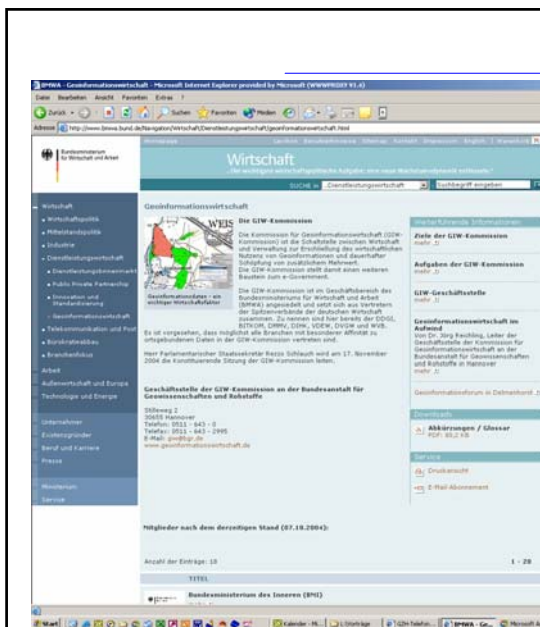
BMWA - Geoinformationswirtschaft - Microsoft Internet Explorer provided by Microsoft (WWWPRSSEY V1.0)

Datei Bearbeiten Ansicht Favoriten Extras ?

Zurück Suchen Favoriten Medien

Adresse http://www.bmwa.bund.de/Navigation/Wirtschaft/Dienstleistungswirtschaft/geoinformationswirtschaft.html

Bundesministerium für Wirtschaft und Arbeit

Wirtschaft

SUCHE in Dienstleistungswirtschaft Suchbegriff eingeben

Wirtschaft
Wirtschaftspolitik
Mittelstandspolitik
Industrie
Dienstleistungswirtschaft
Dienstleistungsbinnenmarkt
Public Private Partnership
Innovation und Standardisierung
Geoinformationswirtschaft
Telekommunikation und Post
Bürokratieabbau
Branchenfokus
Arbeit
Außenwirtschaft und Europa
Technologie und Energie

Unternehmer
Existenzgründer
Beruf und Karriere
Presse

Ministerium
Service

Geoinformationswirtschaft

Die GIW-Kommission

Geoinformationsdaten - ein wichtiger Wirtschaftsfaktor

Die Kommission für Geoinformationswirtschaft (GIW-Kommission) ist die Schaltstelle zwischen Wirtschaft und Verwaltung zur Erschließung des wirtschaftlichen Nutzens von Geoinformationen und dauerhafter Schöpfung von zusätzlichem Mehrwert. Die GIW-Kommission stellt damit einen weiteren Baustein zum e-Government.

Die GIW-Kommission ist im Geschäftsbereich des Bundesministeriums für Wirtschaft und Arbeit (BMWA) angesiedelt und setzt sich aus Vertretern der Spitzenverbände der deutschen Wirtschaft zusammen. Zu nennen sind hier bereits der DDGI, BITKOM, DMMV, DIHK, VDEW, DVGW und WVB. Es ist vorgesehen, dass möglichst alle Branchen mit besonderer Affinität zu ortsgebundenen Daten in der GIW-Kommission vertreten sind.

Herr Parlamentarischer Staatssekretär Rezzo Schlauch wird am 17. November 2004 die Konstituierende Sitzung der GIW-Kommission leiten.

Geschäftsstelle der GIW-Kommission an der Bundesanstalt für Geowissenschaften und Rohstoffe

Stilleweg 2
30655 Hannover
Telefon: 0511 - 643 - 0
Telefax: 0511 - 643 - 2995
E-Mail: giw@bgr.de
www.geoinformationswirtschaft.de

Mitglieder nach dem derzeitigen Stand (07.10.2004):

Anzahl der Einträge: 18

1 - 20

TITEL

Bundesministerium des Innern (BMI)

Weiterführende Informationen
Ziele der GIW-Kommission
mehr
Aufgaben der GIW-Kommission
mehr
GIW-Geschäftsstelle
mehr
Geoinformationswirtschaft im Aufwind
Von Dr. Jörg Reichling, Leiter der Geschäftsstelle der Kommission für Geoinformationswirtschaft an der Bundesanstalt für Geowissenschaften und Rohstoffe in Hannover
mehr
Geoinformationsforum in Delmenhorst

Downloads
Abkürzungen / Glossar
PDF: 85,2 KB

Service
Druckansicht
E-Mail Abonnement

Start